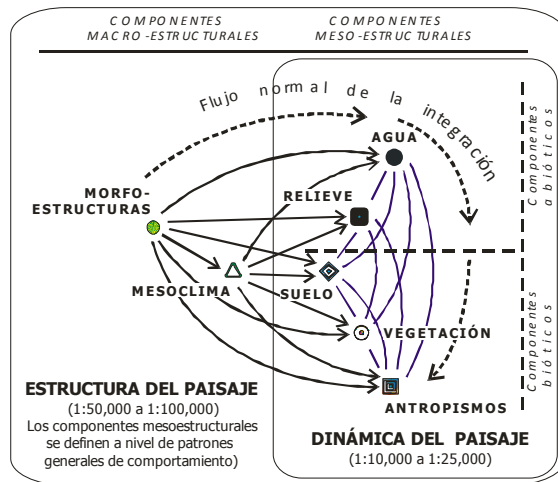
COMPONENTES MACRO-ESTRUCTURALES

COMPONENTES MESO-ESTRUCTURALES

Flujo normal de la integración

AGUA

MORFO-ESTRUCTURAS

RELIEVE

MESOCLIMA

SUELO

VEGETACIÓN

ANTROPISMOS

Componentes abióticos

Componentes bióticos

ESTRUCTURA DEL PAISAJE
(1:50,000 a 1:100,000)
Los componentes mesoestructurales se definen a nivel de patrones generales de comportamiento)

DINÁMICA DEL PAISAJE
(1:10,000 a 1:25,000)